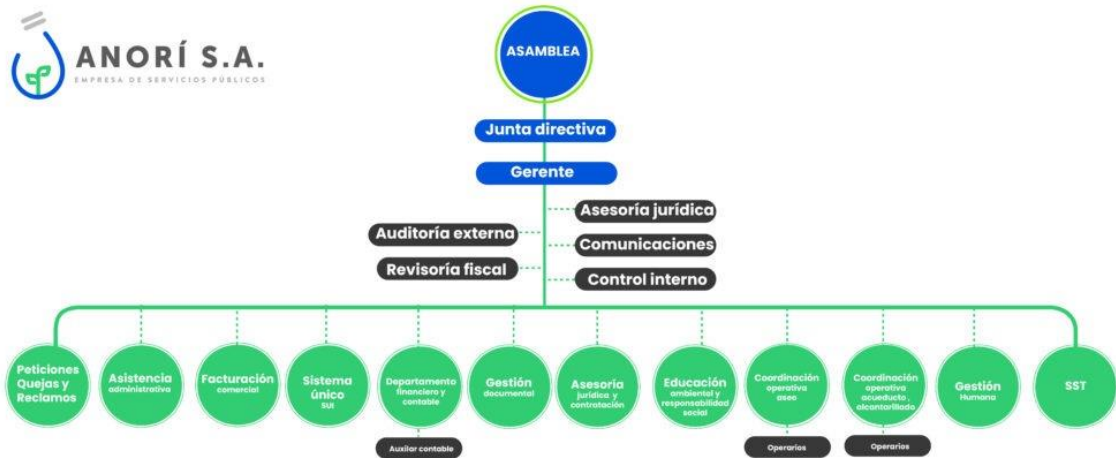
ANORÍ S.A.
EMPRESA DE SERVICIOS PÚBLICOS

ASAMBLEA

Junta directiva

Gerente

Asesoría jurídica

Auditoría externa

Comunicaciones

Revisoría fiscal

Control interno

Peticiones Quejas y Reclamos

Asistencia administrativa

Facturación comercial

Sistema único SUI

Departamento financiero y contable

Auxiliar contable

Gestión documental

Asesoria jurídica y contratación

Educación ambiental y responsabilidad social

Coordinación operativa aseo

Operarios

Coordinación operativa acueducto, alcantarillado

Operarios

Gestión Humana

SST